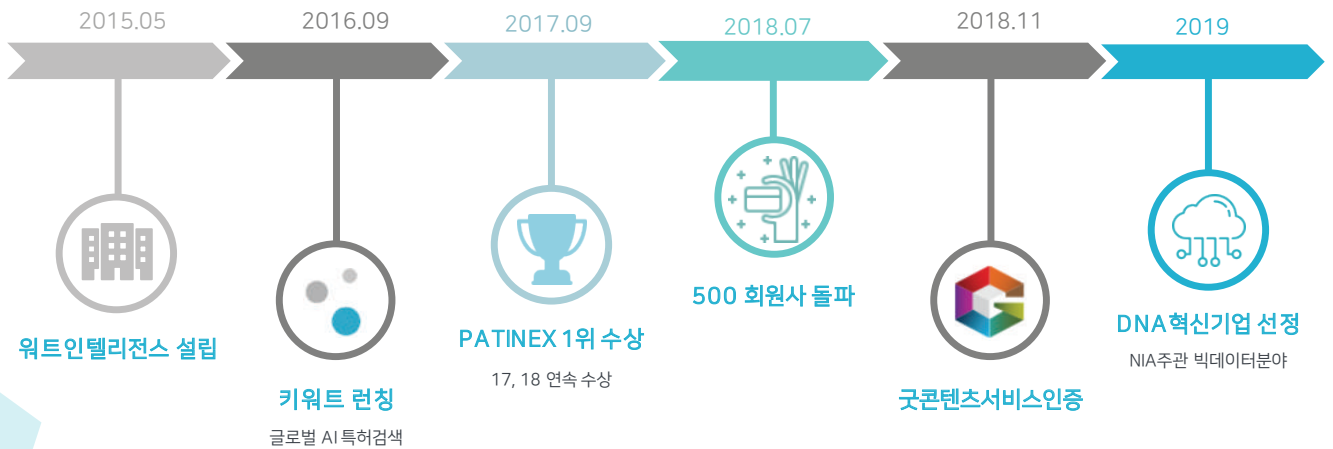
2015.05

워트인텔리전스 설립

2016.09

키워트 런칭

글로벌 AI 특허검색

2017.09

PATINEX 1위 수상

17, 18 연속 수상

2018.07

500 회원사 돌파

2018.11

굿콘텐츠서비스인증

2019

DNA혁신기업 선정

NIA주관 빅데이터분야